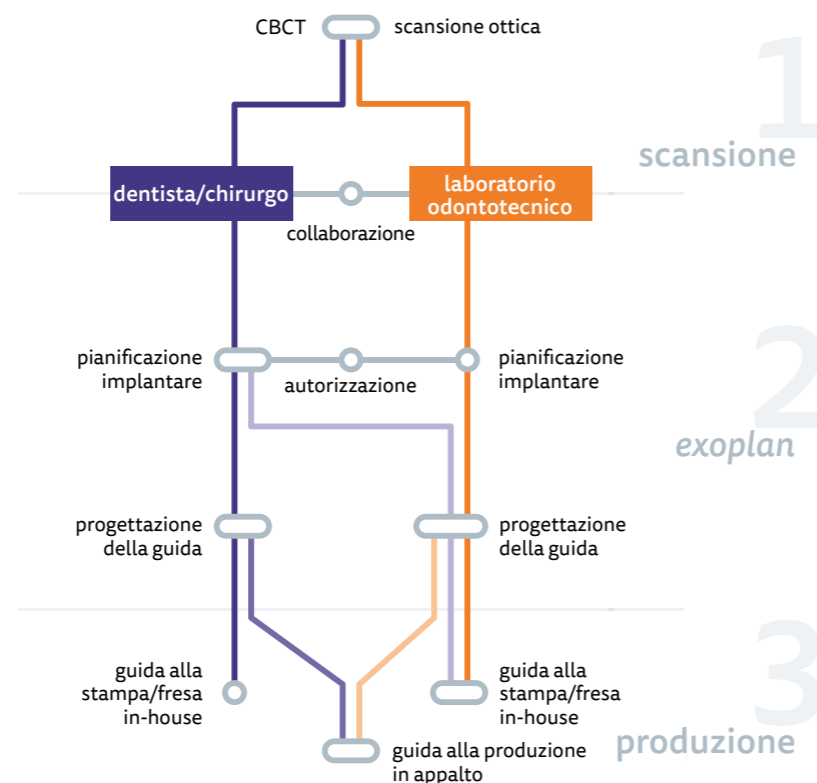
CBCT

scansione ottica

1

scansione

dentista/chirurgo

laboratorio odontotecnico

collaborazione

pianificazione implantare

autorizzazione

pianificazione implantare

2

exoplan

progettazione della guida

progettazione della guida

guida alla stampa/fresa in-house

guida alla stampa/fresa in-house

3

produzione

guida alla produzione in appalto